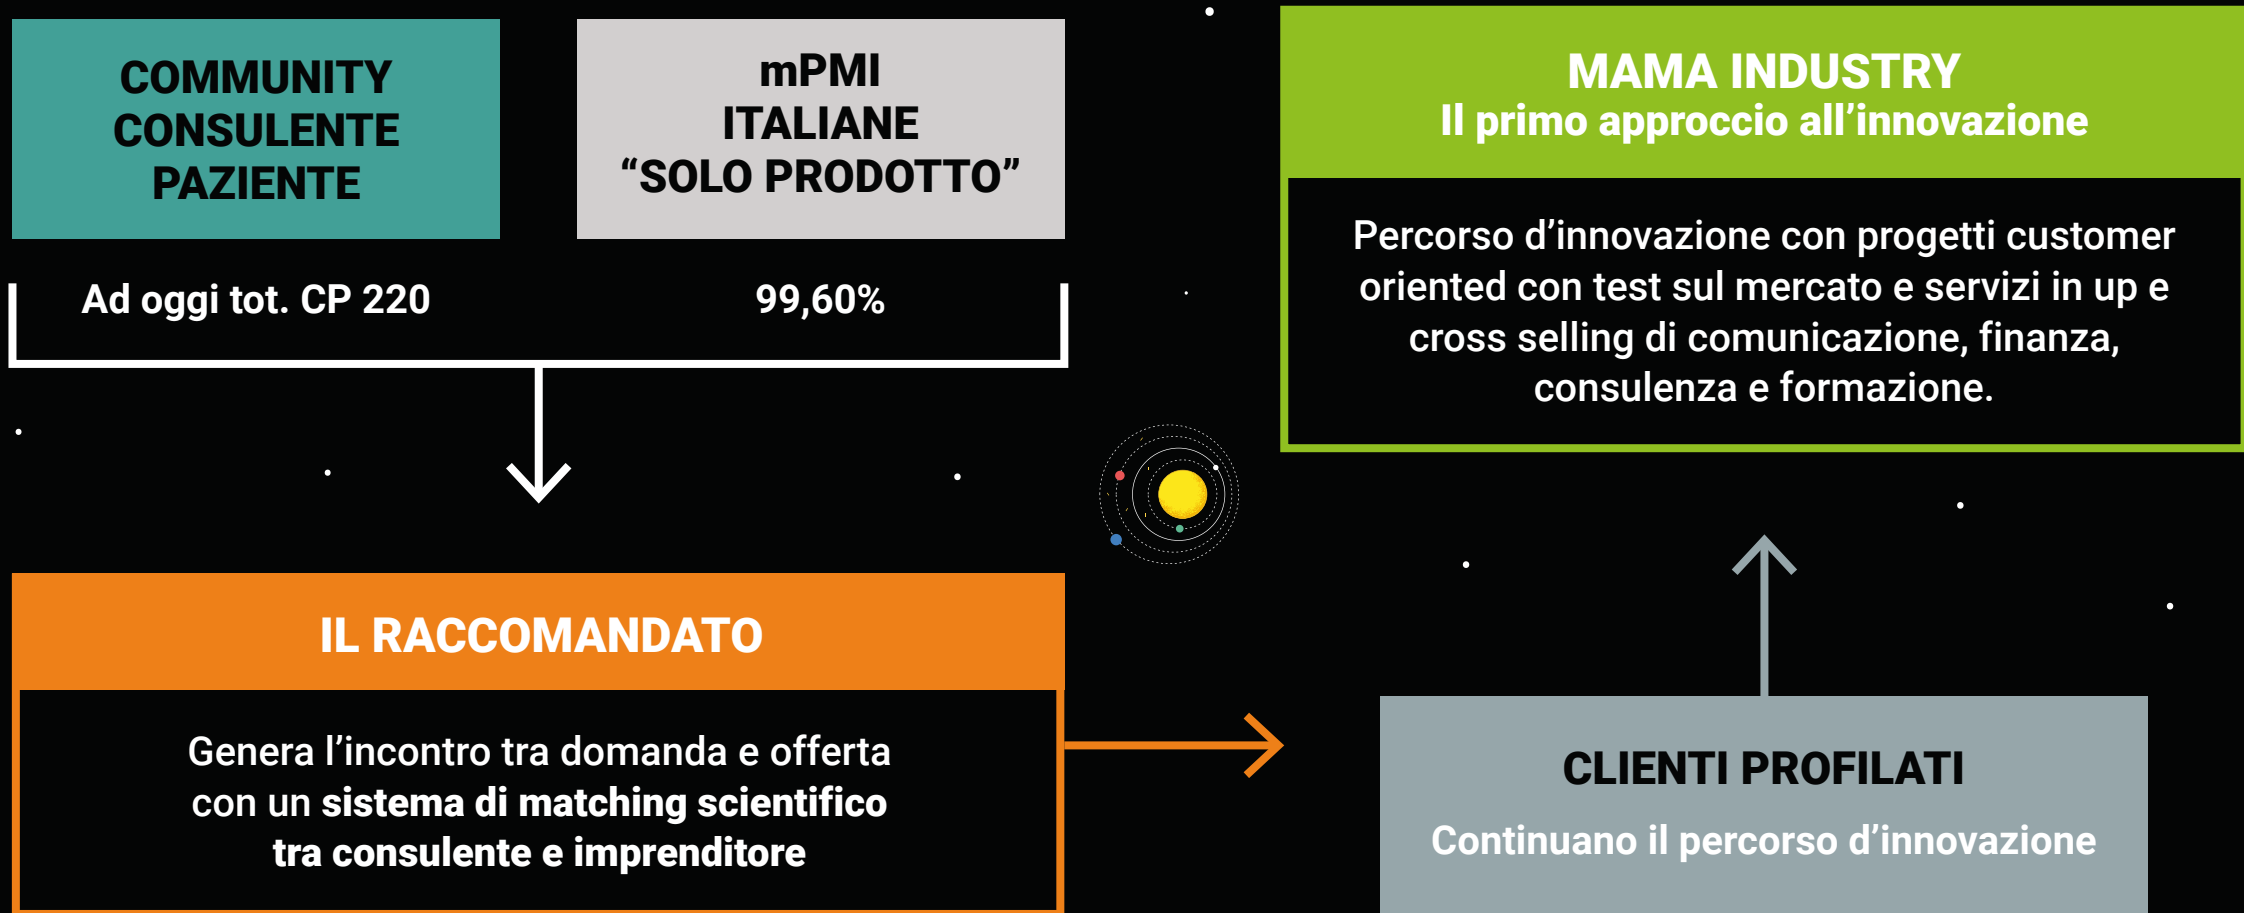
COMMUNITY CONSULENTE PAZIENTE

mPMI ITALIANE “SOLO PRODOTTO”

Ad oggi tot. CP 220

99,60%

IL RACCOMANDATO

Genera l’incontro tra domanda e offerta con un sistema di matching scientifico tra consulente e imprenditore

MAMA INDUSTRY
Il primo approccio all’innovazione

Percorso d’innovazione con progetti customer oriented con test sul mercato e servizi in up e cross selling di comunicazione, finanza, consulenza e formazione.

CLIENTI PROFILATI

Continuano il percorso d’innovazione